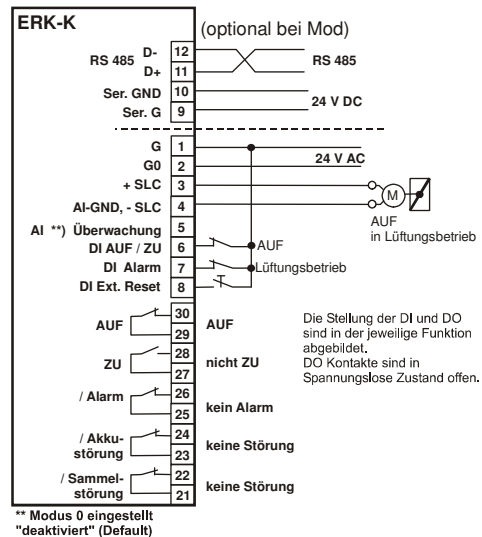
ERK-K

(optional bei Mod)

RS 485 D- 12
D+ 11
RS 485

Ser. GND 10
Ser. G 9
24 V DC

G 1
G0 2
24 V AC
+ SLC 3
M
AI-GND, - SLC 4
AUF
in Lüftungsbetrieb
AI **) Überwachung 5
DI AUF / ZU 6
AUF
DI Alarm 7
Lüftungsbetrieb
DI Ext. Reset 8

AUF 30
29
AUF

ZU 28
27
nicht ZU

/ Alarm 26
25
kein Alarm

/ Akku-störung 24
23
keine Störung

/ Sammel-störung 22
21
keine Störung

Die Stellung der DI und DO sind in der jeweilige Funktion abgebildet.
DO Kontakte sind in Spannungslose Zustand offen.

** Modus 0 eingestellt
"deaktiviert" (Default)